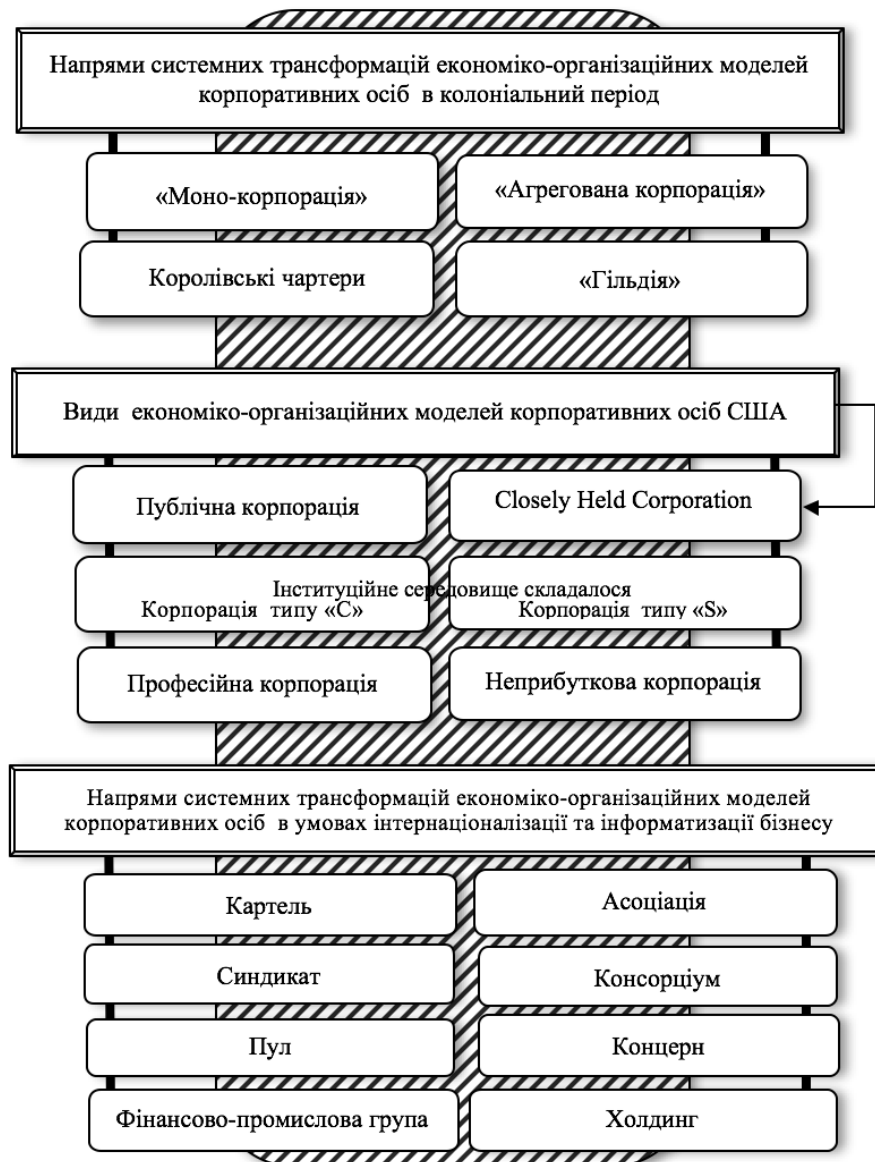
Напрями системних трансформацій економіко-організаційних моделей корпоративних осіб в колоніальний період

«Моно-корпорація»

«Агрегована корпорація»

Королівські чартери

«Гільдія»

Види економіко-організаційних моделей корпоративних осіб США

Публічна корпорація

Closely Held Corporation

Інституційне середовище складалося

Корпорація типу «С»

Корпорація типу «S»

Професійна корпорація

Неприбуткова корпорація

Напрями системних трансформацій економіко-організаційних моделей корпоративних осіб в умовах інтернаціоналізації та інформатизації бізнесу

Картель

Асоціація

Синдикат

Консорціум

Пул

Концерн

Фінансово-промислова група

Холдинг